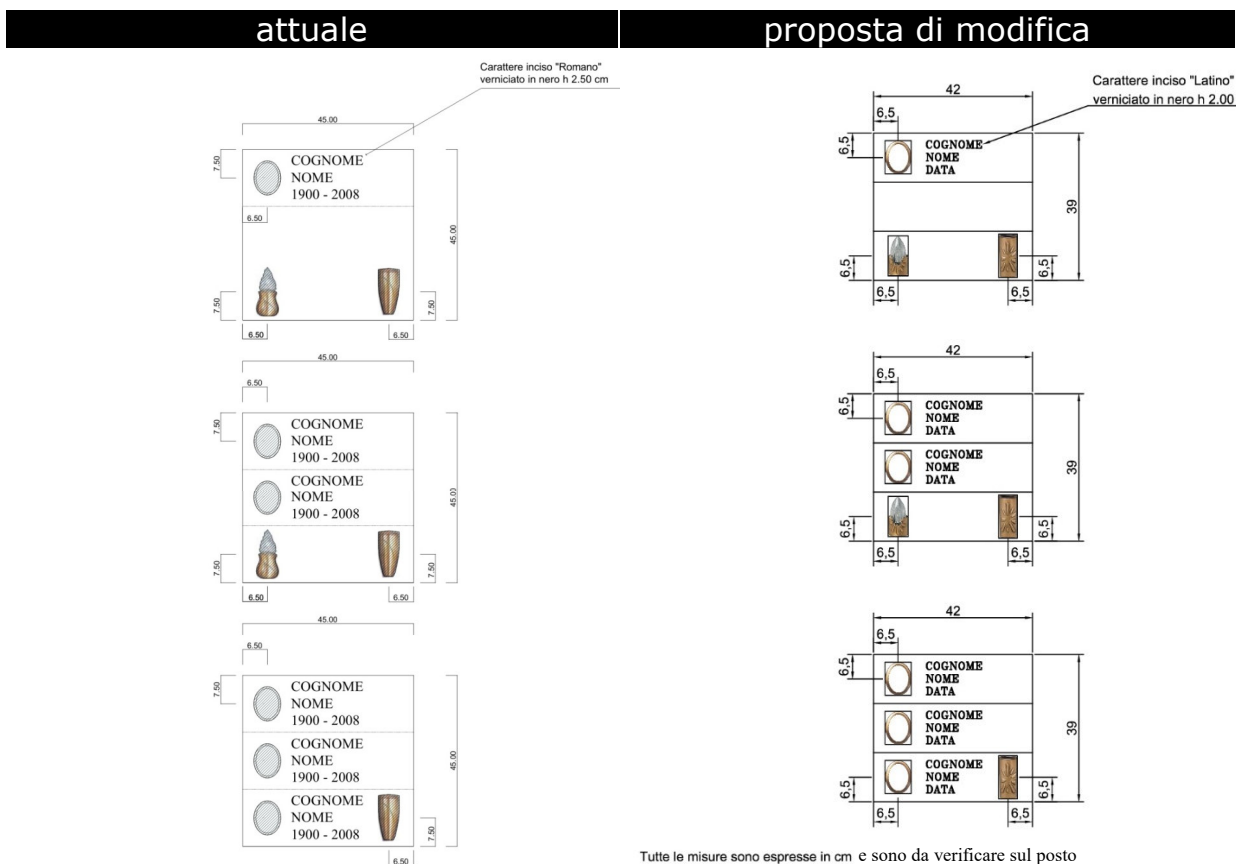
attuale

proposta di modifica

Carattere inciso "Romano" verniciato in nero h 2.50 cm

45.00

7.50

COGNOME
NOME
1900 - 2008

6.50

45.00

7.50

7.50

6.50

6.50

45.00

6.50

7.50

COGNOME
NOME
1900 - 2008

COGNOME
NOME
1900 - 2008

45.00

7.50

7.50

6.50

6.50

45.00

6.50

7.50

COGNOME
NOME
1900 - 2008

COGNOME
NOME
1900 - 2008

COGNOME
NOME
1900 - 2008

45.00

7.50

6.50

42

Carattere inciso "Latino" verniciato in nero h 2.00

6,5

6,5

COGNOME
NOME
DATA

39

6,5

6,5

6,5

6,5

42

6,5

6,5

COGNOME
NOME
DATA

COGNOME
NOME
DATA

39

6,5

6,5

6,5

6,5

42

6,5

6,5

COGNOME
NOME
DATA

COGNOME
NOME
DATA

COGNOME
NOME
DATA

39

6,5

6,5

6,5

6,5

Tutte le misure sono espresse in cm e sono da verificare sul posto